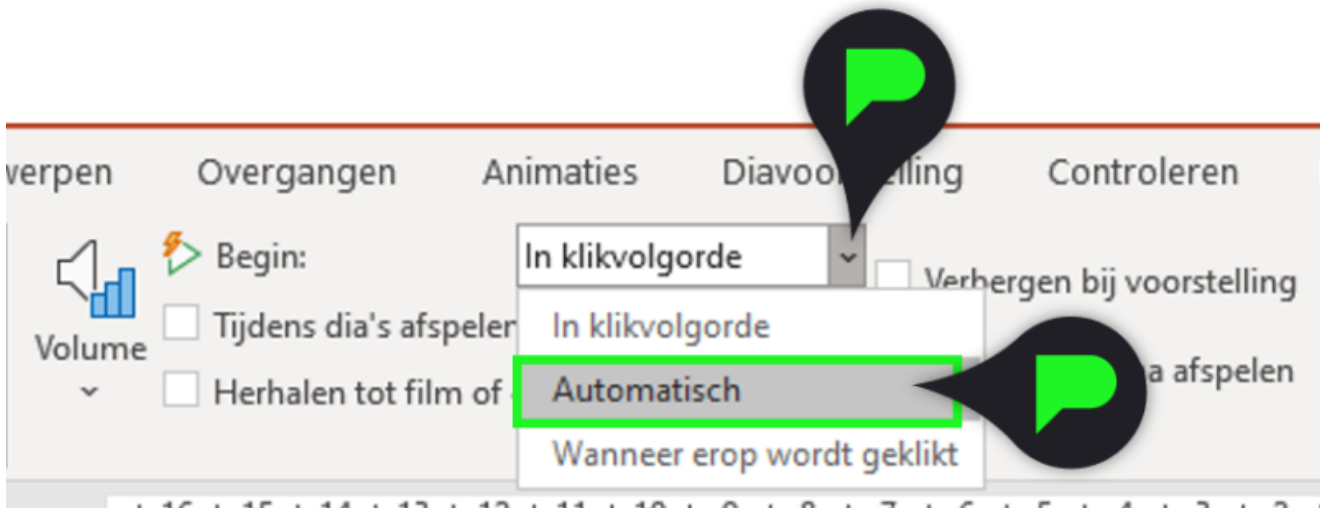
werpen Overgangen Animaties Diavoo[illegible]lling Controleren

Volume

Begin: In klikvolgorde

Verbergen bij voorstelling

Tijdens dia's afspelen

Herhalen tot film of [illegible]

In klikvolgorde

Automatisch

Wanneer erop wordt geklikt

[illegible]a afspelen

16 15 14 13 12 11 10 9 8 7 6 5 4 3 2